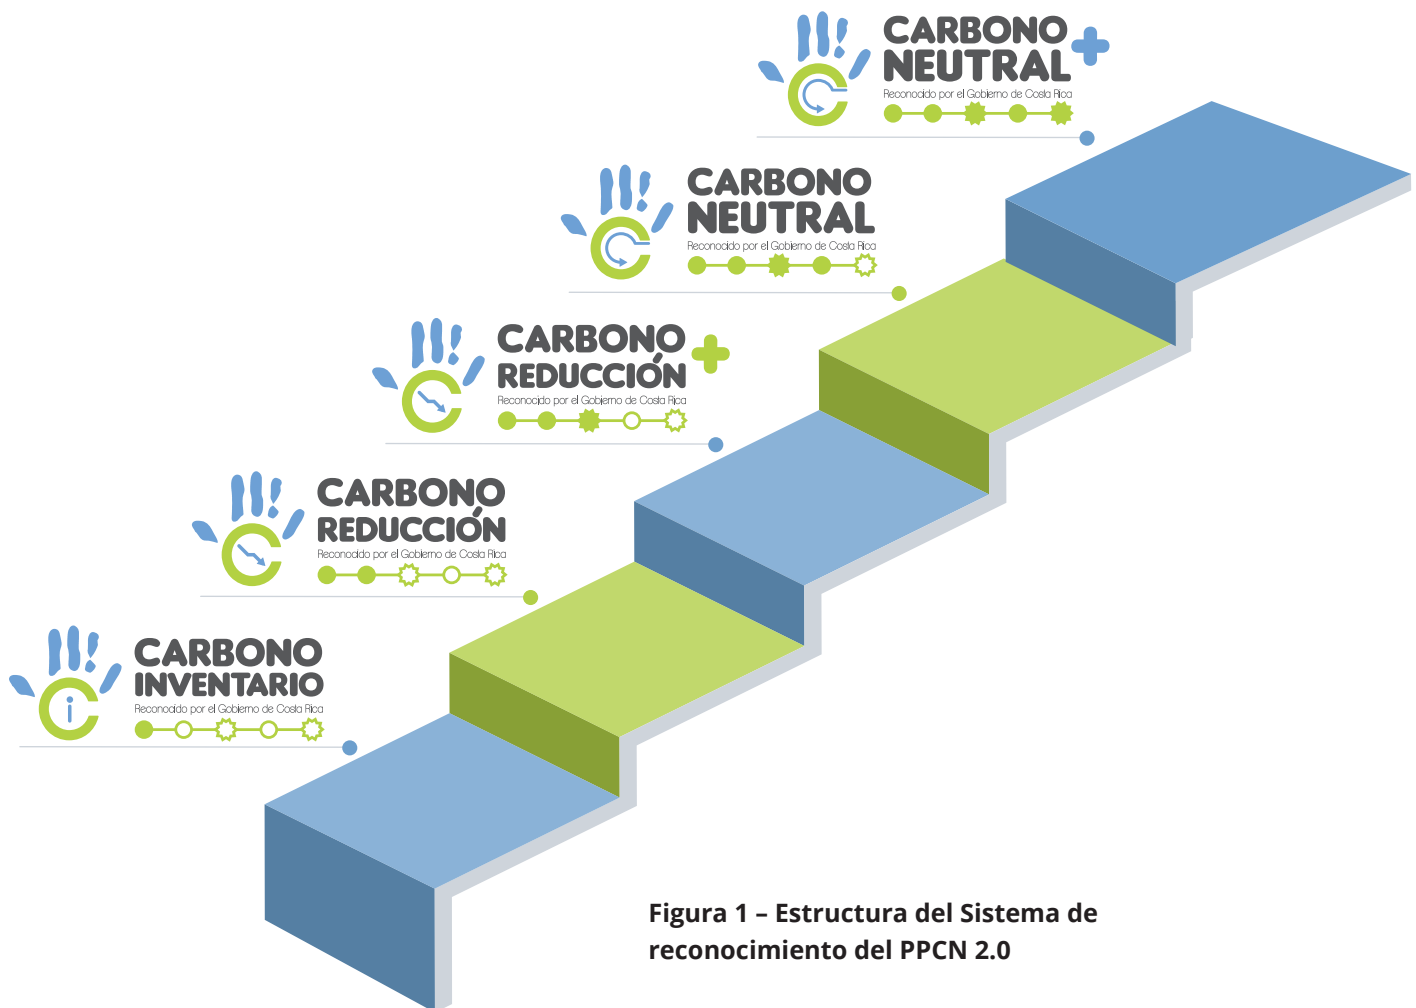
CARBONO NEUTRAL +
Reconocido por el Gobierno de Costa Rica

CARBONO NEUTRAL
Reconocido por el Gobierno de Costa Rica

CARBONO REDUCCIÓN +
Reconocido por el Gobierno de Costa Rica

CARBONO REDUCCIÓN
Reconocido por el Gobierno de Costa Rica

CARBONO INVENTARIO
Reconocido por el Gobierno de Costa Rica

**Figura 1 – Estructura del Sistema de reconocimiento del PPCN 2.0**